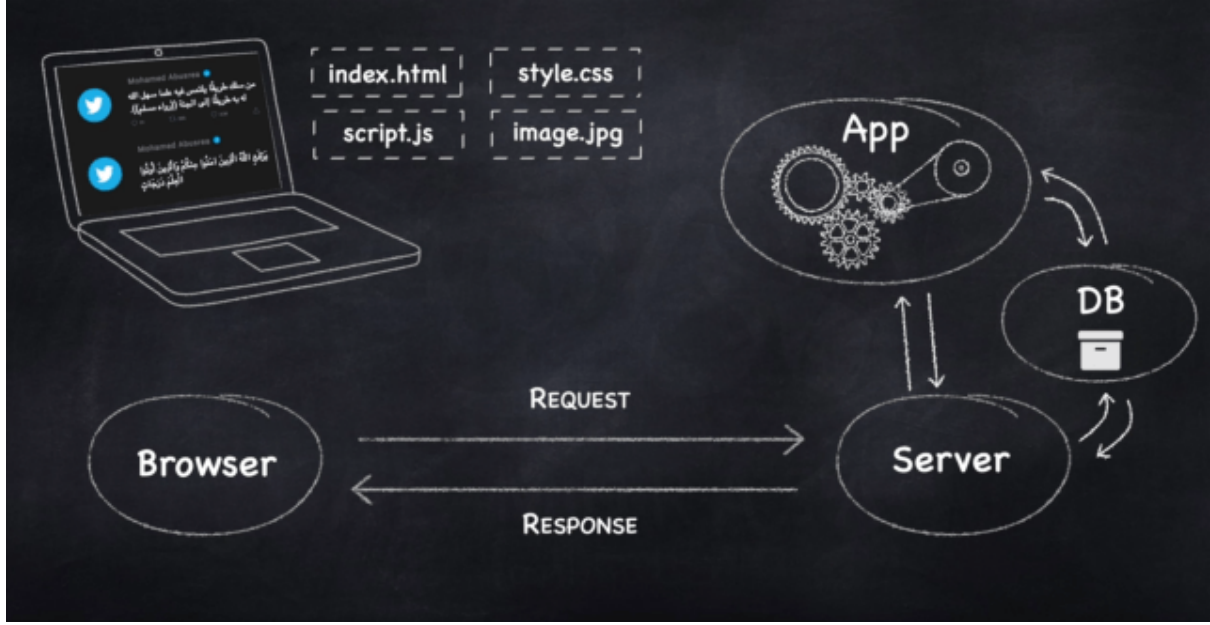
Mohamed Alsurea

من سلك طريقاً يلتمس فيه علماً سهل الله له به طريقاً إلى الجنة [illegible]

Mohamed Alsurea

يَرْفَعِ اللَّهُ الَّذِينَ آمَنُوا مِنكُمْ وَالَّذِينَ أُوتُوا الْعِلْمَ دَرَجَاتٍ

index.html

style.css

script.js

image.jpg

App

DB

Browser

REQUEST

RESPONSE

Server